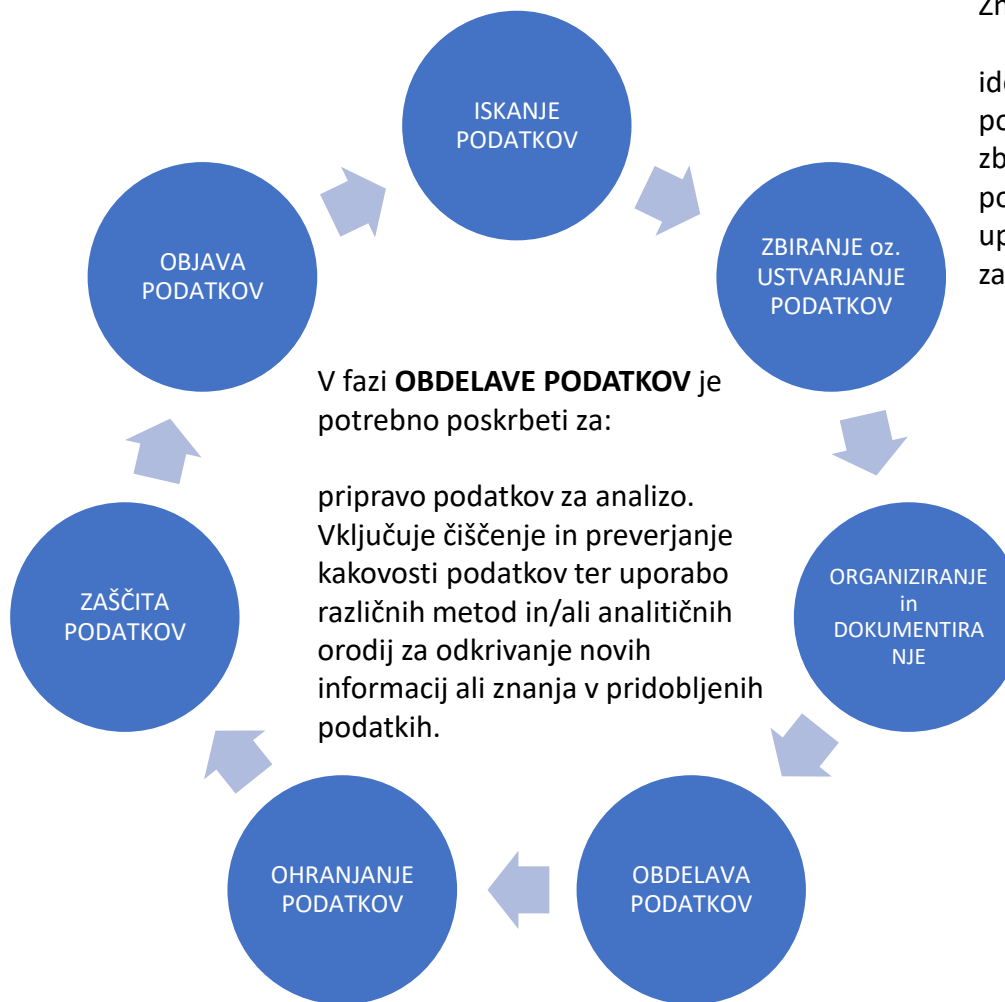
ISKANJE PODATKOV

ZBIRANJE oz. USTVARJANJE PODATKOV

ORGANIZIRANJE in DOKUMENTIRA NJE

OBDELAVA PODATKOV

OHRANJANJE PODATKOV

ZAŠČITA PODATKOV

OBJAVA PODATKOV

V fazi **OBDELAVE PODATKOV** je potrebno poskrbeti za:

pripravo podatkov za analizo. Vključuje čiščenje in preverjanje kakovosti podatkov ter uporabo različnih metod in/ali analitičnih orodij za odkrivanje novih informacij ali znanja v pridobljenih podatkih.

Zr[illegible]

id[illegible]
po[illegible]
zb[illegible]
po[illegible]
up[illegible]
za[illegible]